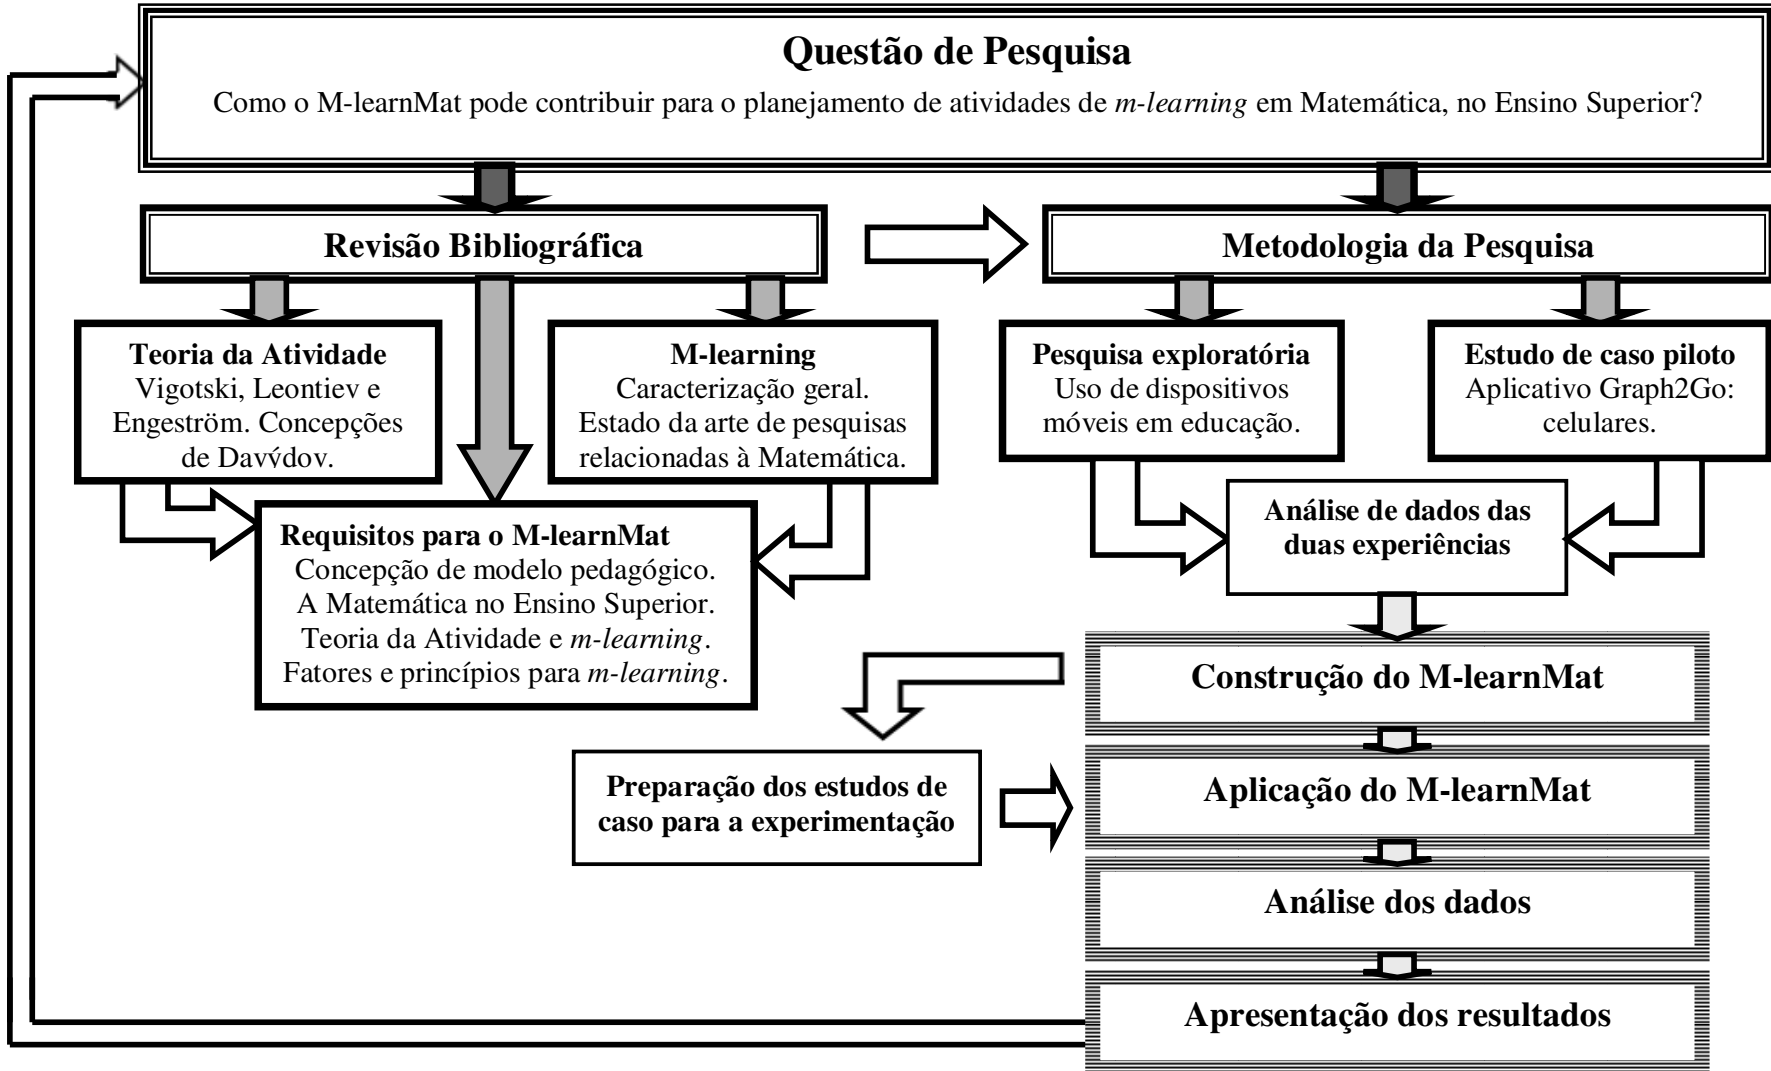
Questão de Pesquisa

Como o M-learnMat pode contribuir para o planejamento de atividades de *m-learning* em Matemática, no Ensino Superior?

Revisão Bibliográfica

Metodologia da Pesquisa

Teoria da Atividade
Vigotski, Leontiev e Engeström. Concepções de Davýdov.

M-learning
Caracterização geral. Estado da arte de pesquisas relacionadas à Matemática.

Pesquisa exploratória
Uso de dispositivos móveis em educação.

Estudo de caso piloto
Aplicativo Graph2Go: celulares.

Requisitos para o M-learnMat
Concepção de modelo pedagógico. A Matemática no Ensino Superior. Teoria da Atividade e *m-learning*. Fatores e princípios para *m-learning*.

Análise de dados das duas experiências

Construção do M-learnMat

Preparação dos estudos de caso para a experimentação

Aplicação do M-learnMat

Análise dos dados

Apresentação dos resultados